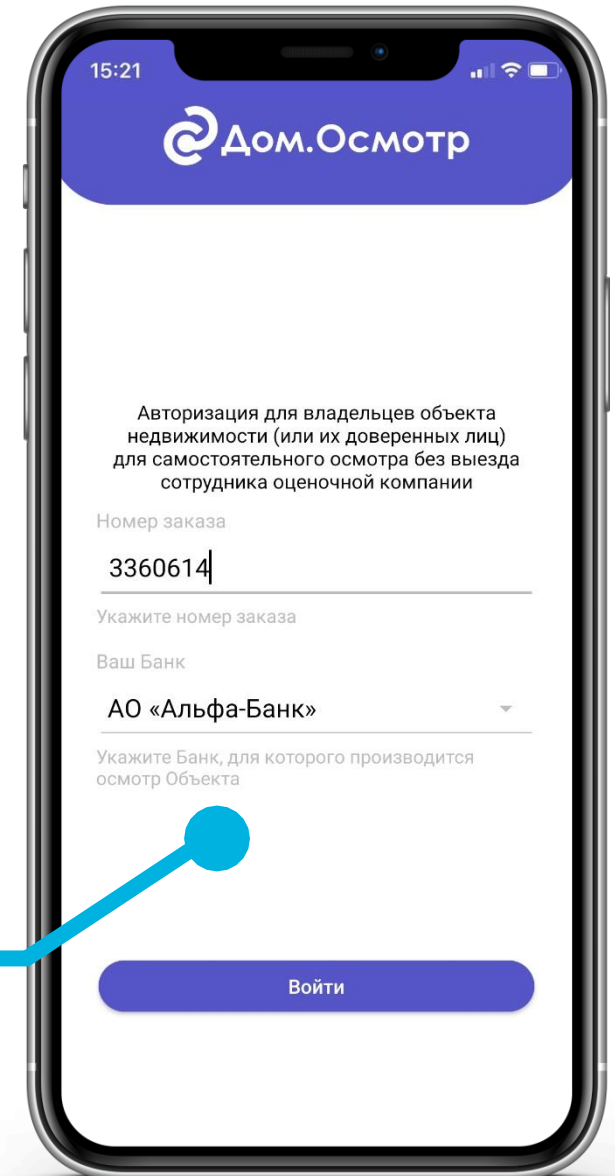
15:21

Дом.Осмотр

Авторизация для владельцев объекта недвижимости (или их доверенных лиц) для самостоятельного осмотра без выезда сотрудника оценочной компании

Номер заказа

3360614

Укажите номер заказа

Ваш Банк

АО «Альфа-Банк»

Укажите Банк, для которого производится осмотр Объекта

Войти